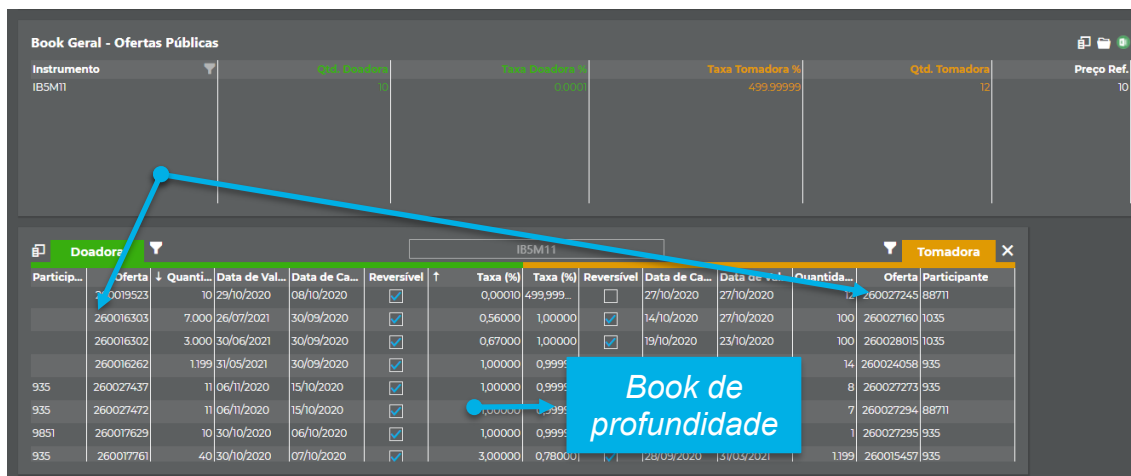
Book Geral - Ofertas Públicas

| Instrumento | Qtd. Doadora | Taxa Doadora % | Taxa Tomadora % | Qtd. Tomadora | Preço Ref. |
|---|---|---|---|---|---|
| IB5M11 | 10 | 0.0001 | 499.99999 | 12 | 10 |

Doadora
IB5M11
Tomadora

| Particip... | Oferta | Quanti... | Data de Val... | Data de Ca... | Reversível | Taxa (%) | Taxa (%) | Reversível | Data de Ca... | Data de Va... | Quantida... | Oferta | Participante |
|---|---|---|---|---|---|---|---|---|---|---|---|---|---|
| | 260019523 | 10 | 29/10/2020 | 08/10/2020 | | 0,00010 | 499,999... | | 27/10/2020 | 27/10/2020 | 12 | 260027245 | 88711 |
| | 260016303 | 7.000 | 26/07/2021 | 30/09/2020 | | 0,56000 | 1,00000 | | 14/10/2020 | 27/10/2020 | 100 | 260027160 | 1035 |
| | 260016302 | 3.000 | 30/06/2021 | 30/09/2020 | | 0,67000 | 1,00000 | | 19/10/2020 | 23/10/2020 | 100 | 260028015 | 1035 |
| | 260016262 | 1.199 | 31/05/2021 | 30/09/2020 | | 1,00000 | 0,9999 | | | | 14 | 260024058 | 935 |
| 935 | 260027437 | 11 | 06/11/2020 | 15/10/2020 | | 1,00000 | 0,9999 | | | | 8 | 260027273 | 935 |
| 935 | 260027472 | 11 | 06/11/2020 | 15/10/2020 | | 1,00000 | 0,9999 | | | | 7 | 260027294 | 88711 |
| 9851 | 260017629 | 10 | 30/10/2020 | 06/10/2020 | | 1,00000 | 0,9999 | | | | 1 | 260027295 | 935 |
| 935 | 260017761 | 40 | 30/10/2020 | 07/10/2020 | | 3,00000 | 0,78000 | | 28/09/2020 | 31/03/2021 | 1.199 | 260015457 | 935 |

Book de profundidade